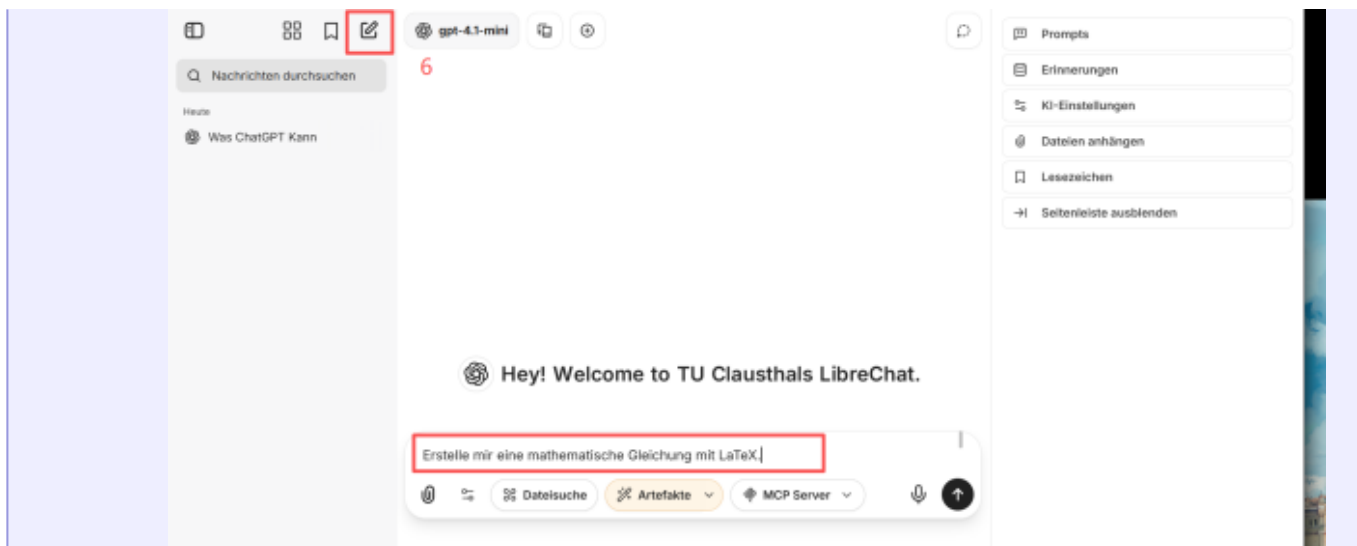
gpt-4.1-mini

6

Nachrichten durchsuchen

Heute

Was ChatGPT Kann

Prompts

Erinnerungen

KI-Einstellungen

Dateien anhängen

Lesezeichen

Seitenleiste ausblenden

Hey! Welcome to TU Clausthals LibreChat.

Erstelle mir eine mathematische Gleichung mit LaTeX.

Dateisuche

Artefakte

MCP Server